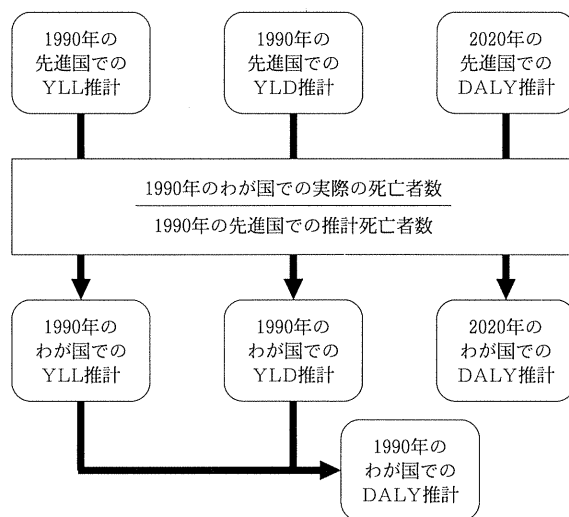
1990年の
先進国での
YLL推計

1990年の
先進国での
YLD推計

2020年の
先進国での
DALY推計

$\frac{\text{1990年のわが国での実際の死亡者数}}{\text{1990年の先進国での推計死亡者数}}$

1990年の
わが国での
YLL推計

1990年の
わが国での
YLD推計

2020年の
わが国での
DALY推計

1990年の
わが国での
DALY推計